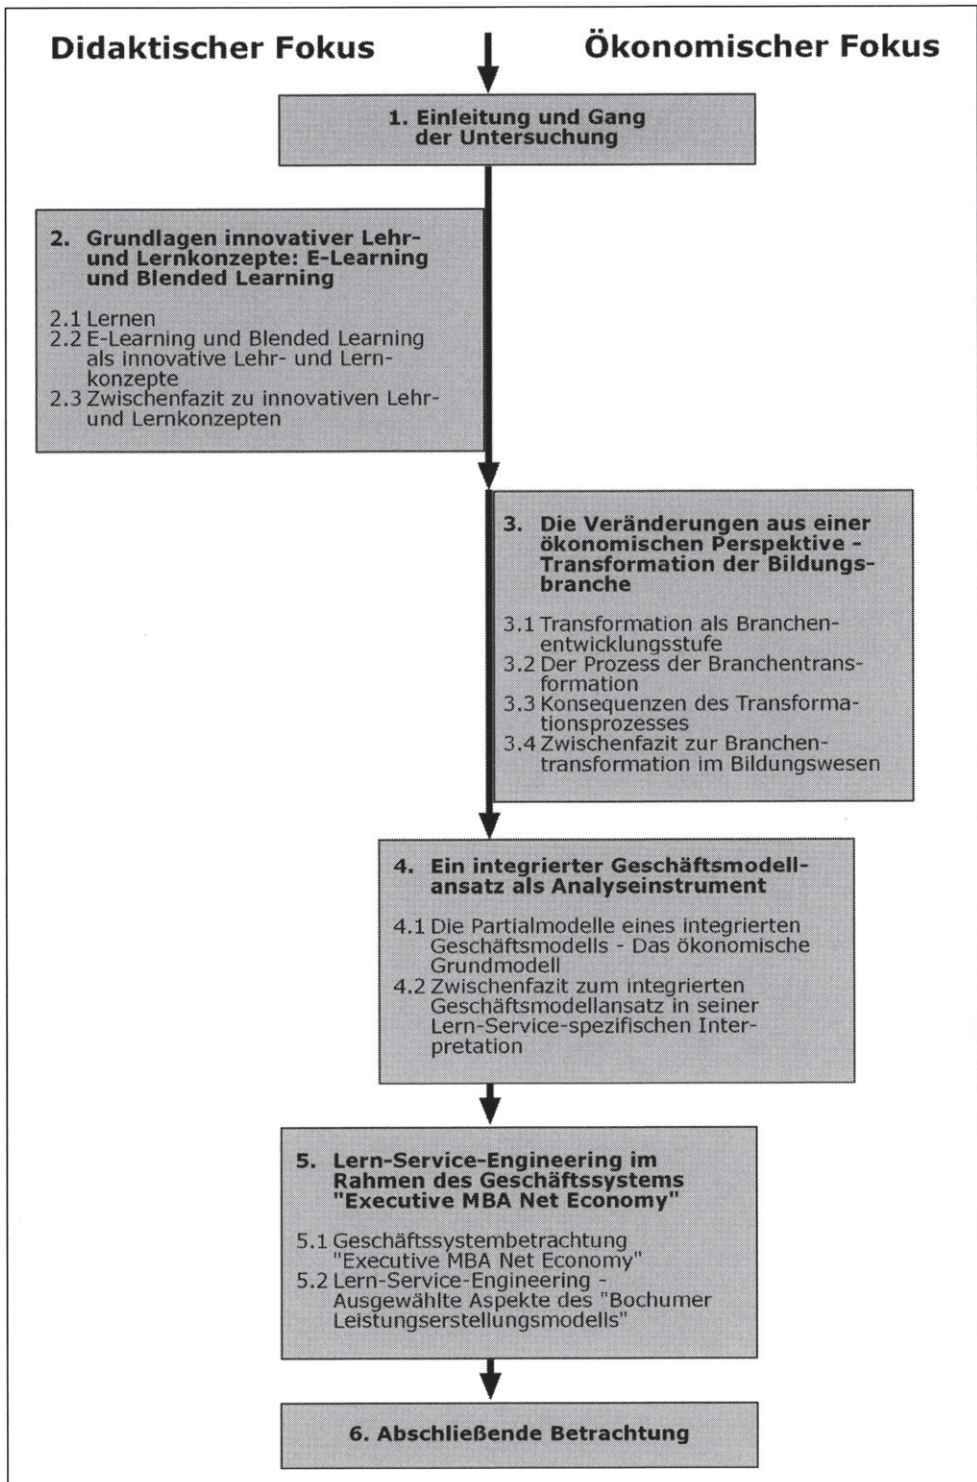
Didaktischer Fokus

Ökonomischer Fokus

1. Einleitung und Gang der Untersuchung

2. Grundlagen innovativer Lehr- und Lernkonzepte: E-Learning und Blended Learning

2.1 Lernen
2.2 E-Learning und Blended Learning als innovative Lehr- und Lernkonzepte
2.3 Zwischenfazit zu innovativen Lehr- und Lernkonzepten

3. Die Veränderungen aus einer ökonomischen Perspektive - Transformation der Bildungsbranche

3.1 Transformation als Branchenentwicklungsstufe
3.2 Der Prozess der Branchentransformation
3.3 Konsequenzen des Transformationsprozesses
3.4 Zwischenfazit zur Branchentransformation im Bildungswesen

4. Ein integrierter Geschäftsmodellansatz als Analyseinstrument

4.1 Die Partialmodelle eines integrierten Geschäftsmodells - Das ökonomische Grundmodell
4.2 Zwischenfazit zum integrierten Geschäftsmodellansatz in seiner Lern-Service-spezifischen Interpretation

5. Lern-Service-Engineering im Rahmen des Geschäftssystems "Executive MBA Net Economy"

5.1 Geschäftssystembetrachtung "Executive MBA Net Economy"
5.2 Lern-Service-Engineering - Ausgewählte Aspekte des "Bochumer Leistungserstellungsmodells"

6. Abschließende Betrachtung